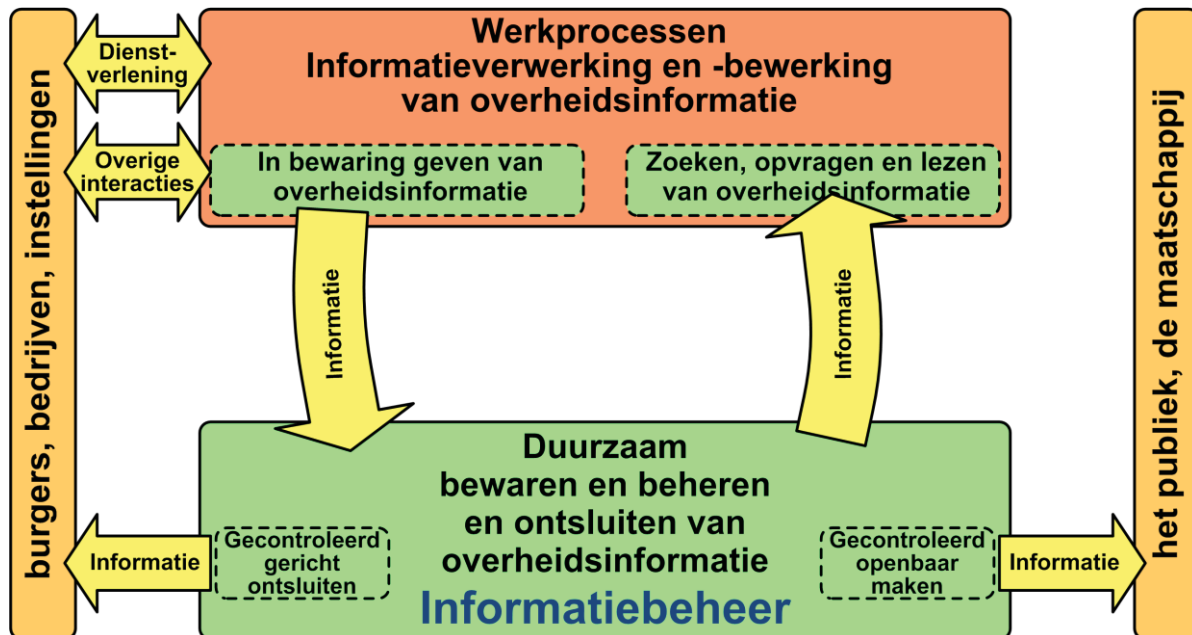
burgers, bedrijven, instellingen

Dienstverlening

Overige interacties

Werkprocessen
Informatieverwerking en -bewerking
van overheidsinformatie

In bewaring geven van overheidsinformatie

Zoeken, opvragen en lezen van overheidsinformatie

Informatie

Informatie

Duurzaam
bewaren en beheren
en ontsluiten van
overheidsinformatie

Informatie

Gecontroleerd gericht ontsluiten

Gecontroleerd openbaar maken

Informatie

Informatiebeheer

het publiek, de maatschappij